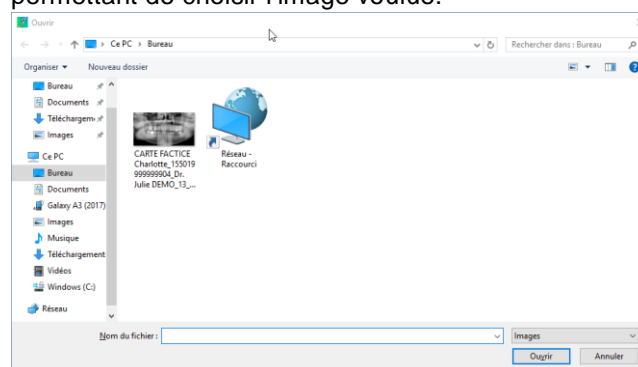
permettant de choisir l'image voulue.

Ouvrir

Ce PC › Bureau

Rechercher dans : Bureau

Organiser ▾ Nouveau dossier

Bureau
Documents
Téléchargem
Images
Ce PC
Bureau
Documents
Galaxy A3 (2017)
Images
Musique
Téléchargement
Vidéos
Windows (C:)
Réseau

CARTE FACTICE Charlotte_155019 999999904_Dr. Julie DEMO_13_...

Réseau - Raccourci

Nom du fichier :

Images

Ouvrir

Annuler